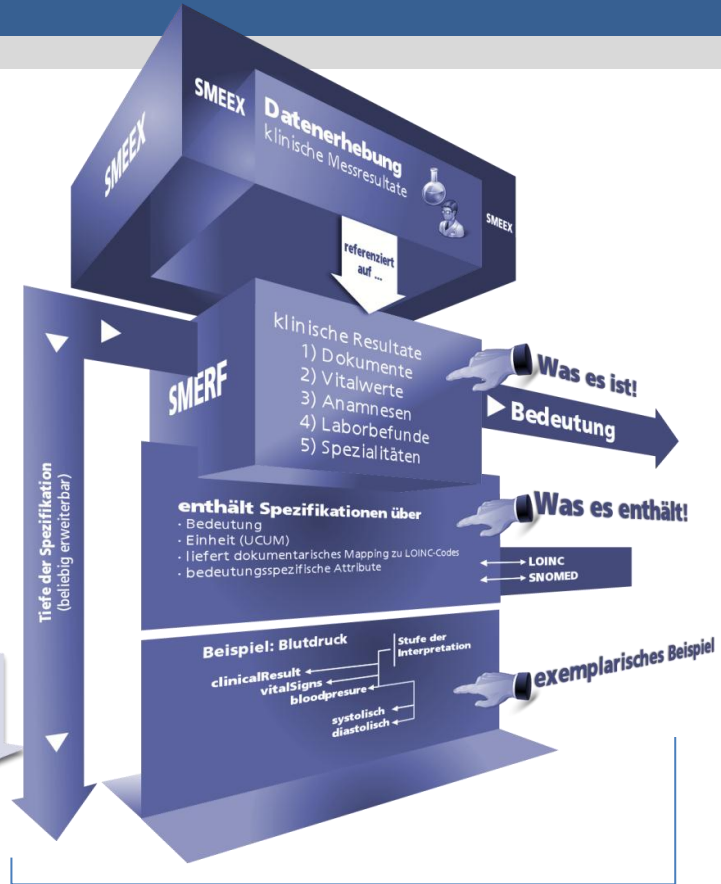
SMEEX
SMEEX
Datenerhebung
klinische Messresultate
SMEEX

referenziert auf ...

SMERF
klinische Resultate
1) Dokumente
2) Vitalwerte
3) Anamnesen
4) Laborbefunde
5) Spezialitäten

Was es ist!
Bedeutung

Tiefe der Spezifikation
(beliebig erweiterbar)

enthält Spezifikationen über
· Bedeutung
· Einheit (UCUM)
· liefert dokumentarisches Mapping zu LOINC-Codes
· bedeutungsspezifische Attribute

Was es enthält!
LOINC
SNOMED

Beispiel: Blutdruck
Stufe der Interpretation
clinicalResult
vitalSigns
bloodpresure
systolisch
diastolisch

exemplarisches Beispiel